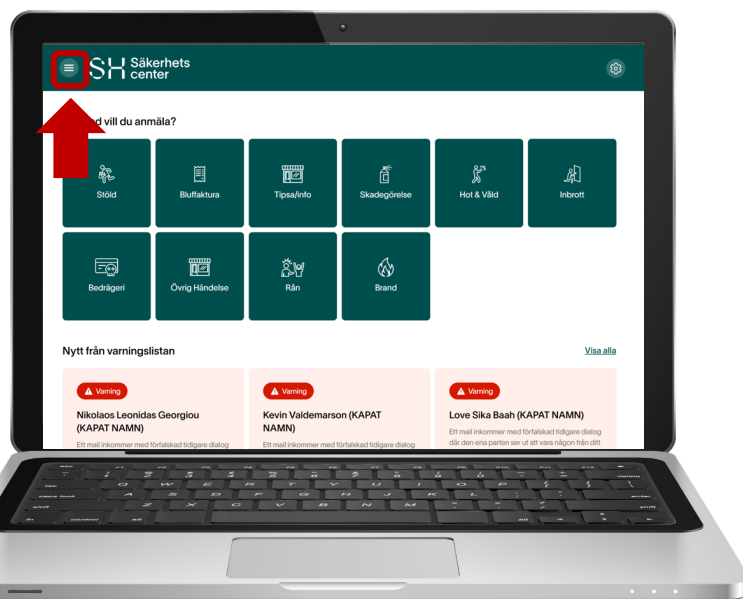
SH Säkerhets center

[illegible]d vill du anmäla?

Stöld
Bluffaktura
Tipsa/info
Skadegörelse
Hot & Våld
Inbrott
Bedrägeri
Övrig Händelse
Rån
Brand

Nytt från varningslistan

Visa alla

Varning
Nikolaos Leonidas Georgiou (KAPAT NAMN)
Ett mail inkommer med förfalskad tidigare dialog

Varning
Kevin Valdemarson (KAPAT NAMN)
Ett mail inkommer med förfalskad tidigare dialog

Varning
Love Sika Baah (KAPAT NAMN)
Ett mail inkommer med förfalskad tidigare dialog där den ena parten ser ut att vara någon från ditt